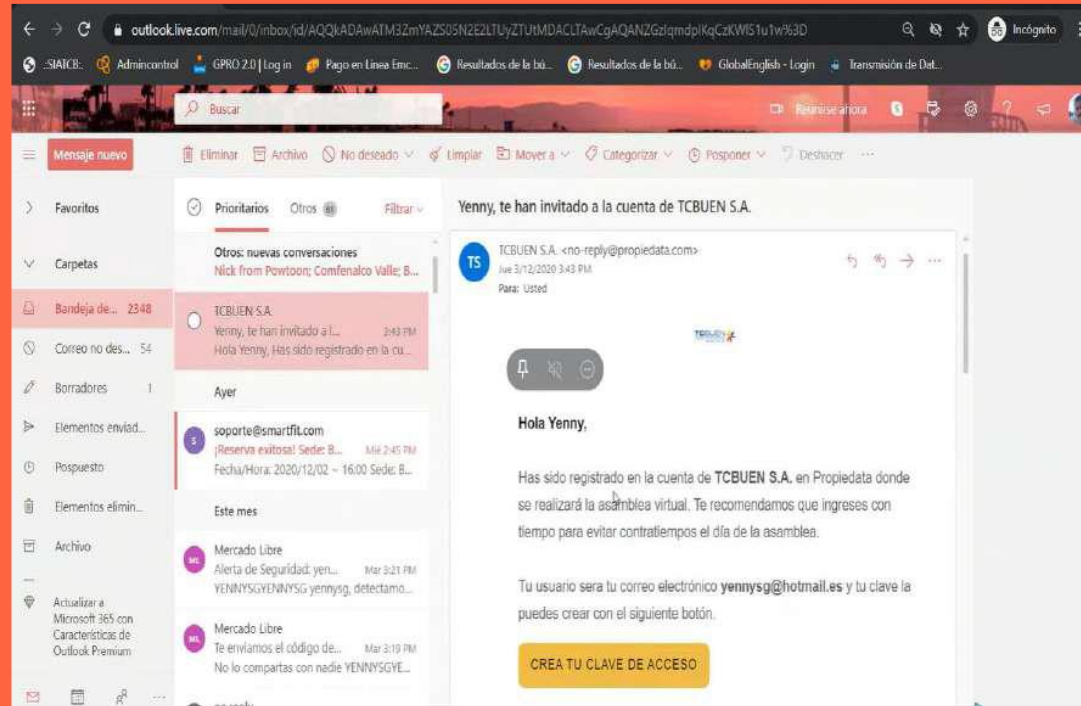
outlook.live.com/mail/0/inbox/id/AQQkADAwATM3ZmYAZS05N2E2LTUyZTUtMDACLTAwCgAQANZGzlqmdpIKqCzKWIS1u1w%3D

Incógnito

SIATCB: Admincontrol GPRO 2.0 | Log in Pago en Linea Emc... Resultados de la bú... Resultados de la bú... GlobalEnglish - Login Transmisión de Dat...

Buscar

Reunirse ahora

Mensaje nuevo

Eliminar Archivo No deseado Limpiar Mover a Categorizar Posponer Deshacer ...

Favoritos

Carpetas

Bandeja de... 2348

Correo no des... 54

Borradores 1

Elementos enviad...

Pospuesto

Elementos elimin...

Archivo

Actualizar a Microsoft 365 con Características de Outlook Premium

Prioritarios Otros 61 Filtrar

Otros: nuevas conversaciones
Nick from Powtoon; Comfenalco Valle; B...

TCBUEN S.A.
Yenny, te han invitado a l... 3:43 PM
Hola Yenny, Has sido registrado en la cu...

Ayer

soporte@smartfit.com
¡Reserva exitosa! Sede: B... Mié 2:45 PM
Fecha/Hora: 2020/12/02 ~ 16:00 Sede: B...

Este mes

Mercado Libre
Alerta de Seguridad: yen... Mar 3:21 PM
YENNYSGYENNYSG yennysg, detectamo...

Mercado Libre
Te enviamos el código de... Mar 3:19 PM
No lo compartas con nadie YENNYSGYE...

Yenny, te han invitado a la cuenta de TCBUEN S.A.

TS TCBUEN S.A. <no-reply@propiedata.com>
Jue 3/12/2020 3:43 PM
Para: Usted

Hola Yenny,

Has sido registrado en la cuenta de TCBUEN S.A. en Propiedata donde se realizará la asamblea virtual. Te recomendamos que ingreses con tiempo para evitar contratiempos el día de la asamblea.

Tu usuario sera tu correo electrónico yennysg@hotmail.es y tu clave la puedes crear con el siguiente botón.

CREA TU CLAVE DE ACCESO